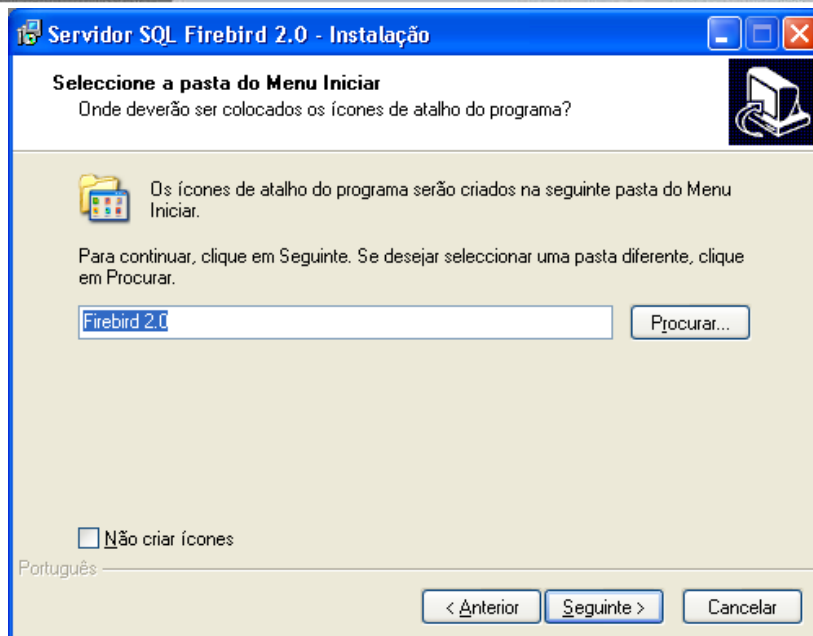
Servidor SQL Firebird 2.0 - Instalação

Seleccione a pasta do Menu Iniciar
Onde deverão ser colocados os ícones de atalho do programa?

Os ícones de atalho do programa serão criados na seguinte pasta do Menu Iniciar.

Para continuar, clique em Seguinte. Se desejar seleccionar uma pasta diferente, clique em Procurar.

Firebird 2.0

Procurar...

Não criar ícones

Português

< Anterior

Seguinte >

Cancelar